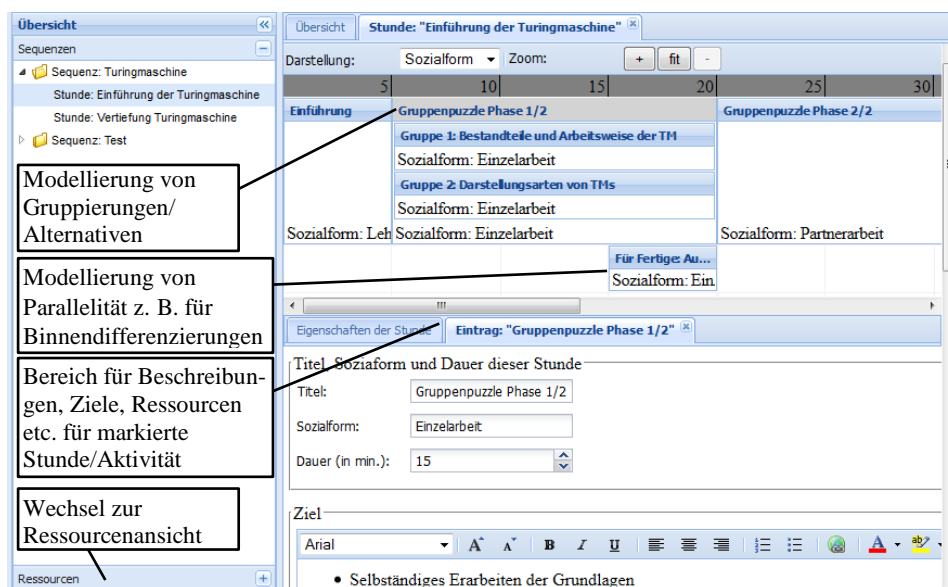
Übersicht
Sequenzen
Sequenz: Turingmaschine
Stunde: Einführung der Turingmaschine
Stunde: Vertiefung Turingmaschine
Sequenz: Test

Übersicht
Stunde: "Einführung der Turingmaschine"
Darstellung: Sozialform Zoom: + fit -

| 5 | 10 | 15 | 20 | 25 | 30 |
|---|---|---|---|---|---|

Einführung
Gruppenpuzzle Phase 1/2
Gruppenpuzzle Phase 2/2
Gruppe 1: Bestandteile und Arbeitsweise der TM
Sozialform: Einzelarbeit
Gruppe 2: Darstellungsarten von TMs
Sozialform: Einzelarbeit
Sozialform: Leh
Sozialform: Einzelarbeit
Sozialform: Partnerarbeit
Für Fertige: Au...
Sozialform: Ein

Modellierung von Gruppierungen/ Alternativen

Modellierung von Parallelität z. B. für Binnendifferenzierungen

Bereich für Beschreibungen, Ziele, Ressourcen etc. für markierte Stunde/Aktivität

Wechsel zur Ressourcenansicht

Eigenschaften der Stunde
Eintrag: "Gruppenpuzzle Phase 1/2"
Titel, Sozialform und Dauer dieser Stunde
Titel: Gruppenpuzzle Phase 1/2
Sozialform: Einzelarbeit
Dauer (in min.): 15
Ziel
Arial
• Selbständiges Erarbeiten der Grundlagen
Ressourcen